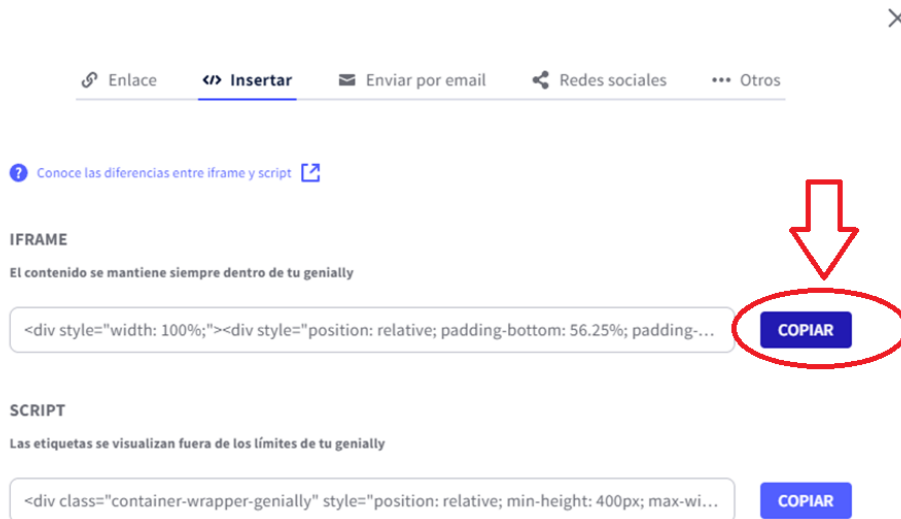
Enlace  </> Insertar  Enviar por email  Redes sociales  ••• Otros

Conoce las diferencias entre iframe y script

IFRAME

El contenido se mantiene siempre dentro de tu genially

<div style="width: 100%;"><div style="position: relative; padding-bottom: 56.25%; padding-...

COPIAR

SCRIPT

Las etiquetas se visualizan fuera de los límites de tu genially

<div class="container-wrapper-genially" style="position: relative; min-height: 400px; max-wi...

COPIAR